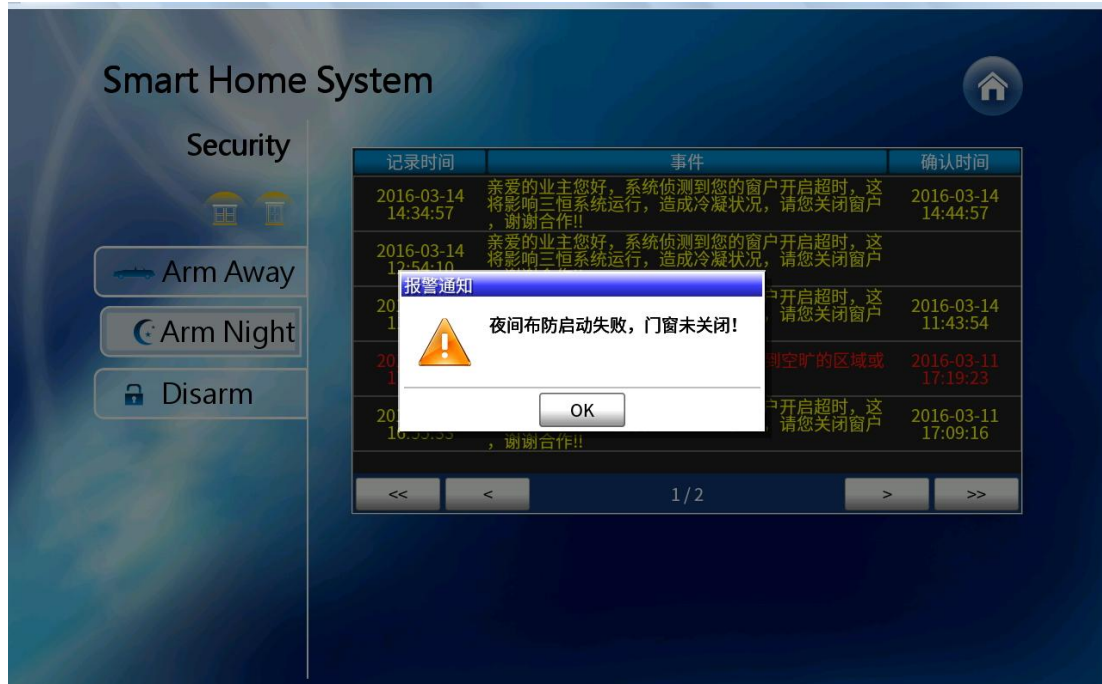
Smart Home System

Security

Arm Away

Arm Night

Disarm

| 记录时间 | 事件 | 确认时间 |
|---|---|---|
| 2016-03-14 14:34:57 | 亲爱的业主您好，系统侦测到您的窗户开启超时，这将影响三恒系统运行，造成冷凝状况，请您关闭窗户，谢谢合作!! | 2016-03-14 14:44:57 |
| 2016-03-14 12:54:10 | 亲爱的业主您好，系统侦测到您的窗户开启超时，这将影响三恒系统运行，造成冷凝状况，请您关闭窗户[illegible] | |
| 20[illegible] 1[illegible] | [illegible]户开启超时，这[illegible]请您关闭窗户 | 2016-03-14 11:43:54 |
| 20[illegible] 1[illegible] | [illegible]到空旷的区域或 | 2016-03-11 17:19:23 |
| 20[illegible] 16:39:33 | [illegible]户开启超时，这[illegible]请您关闭窗户，谢谢合作!! | 2016-03-11 17:09:16 |

<< < 1/2 > >>

报警通知

夜间布防启动失败，门窗未关闭!

OK